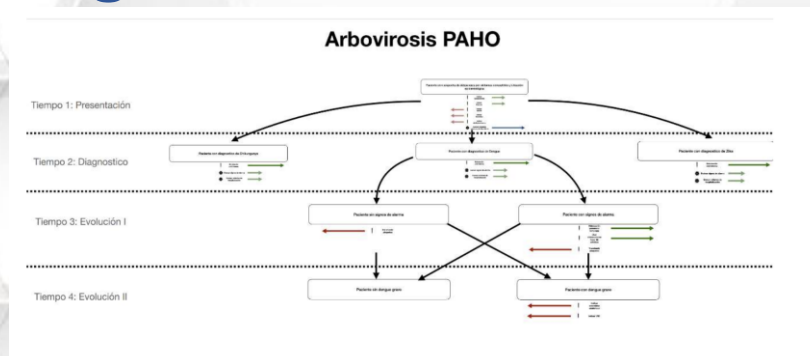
Arbovirosis PAHO

Tiempo 1: Presentación

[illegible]

Tiempo 2: Diagnostico

Paciente con diagnostico de Chikungunya

Paciente con diagnostico de Dengue

Paciente con diagnostico de Zika

Tiempo 3: Evolución I

Paciente sin signos de alarma

Paciente con signos de alarma

Tiempo 4: Evolución II

Paciente sin dengue grave

Paciente con dengue grave